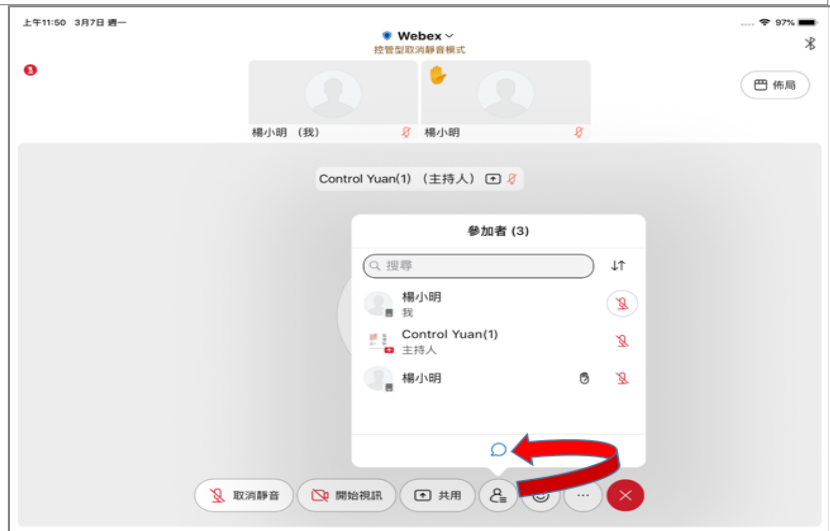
上午11:50 3月7日 週一

97%

Webex

控管型取消靜音模式

1

佈局

楊小明 （我）

楊小明

Control Yuan(1) （主持人）

參加者 (3)

搜尋

楊小明
我

Control Yuan(1)
主持人

楊小明

取消靜音

開始視訊

共用

...